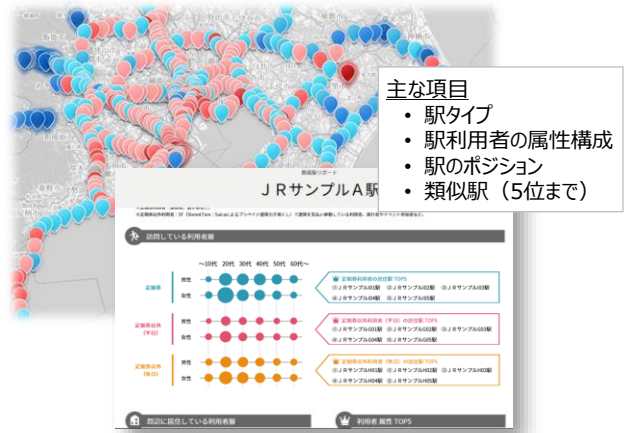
主な項目
• 駅タイプ
• 駅利用者の属性構成
• 駅のポジション
• 類似駅（5位まで）

駅別レポート
ＪＲサンプルＡ駅

訪問している利用者層

～10代 20代 30代 40代 50代 60代～

定期券
男性
女性

定期券以外
（平日）
男性
女性

定期券以外
（休日）
男性
女性

定期券利用者の類似駅 TOP5
①ＪＲサンプル01駅 ②ＪＲサンプル02駅 ③ＪＲサンプル03駅
④ＪＲサンプル04駅 ⑤ＪＲサンプル05駅

定期券以外利用者（平日）の類似駅 TOP5
①ＪＲサンプルG1駅 ②ＪＲサンプルG2駅 ③ＪＲサンプルG3駅
④ＪＲサンプルG4駅 ⑤ＪＲサンプルG5駅

定期券以外利用者（休日）の類似駅 TOP5
①ＪＲサンプルH1駅 ②ＪＲサンプルH2駅 ③ＪＲサンプルH3駅
④ＪＲサンプルH4駅 ⑤ＪＲサンプルH5駅

周辺に居住している利用者層

利用者 属性 TOP5